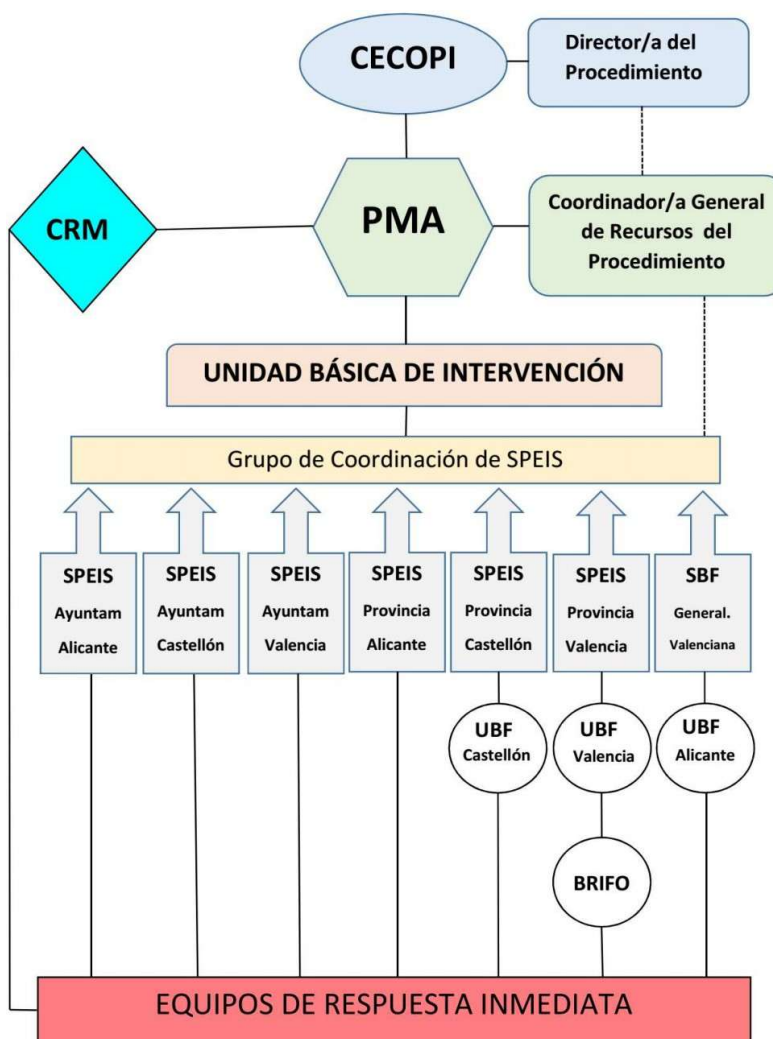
CECOPI

Director/a del Procedimiento

CRM

PMA

Coordinador/a General de Recursos del Procedimiento

UNIDAD BÁSICA DE INTERVENCIÓN

Grupo de Coordinación de SPEIS

SPEIS Ayuntam Alicante

SPEIS Ayuntam Castellón

SPEIS Ayuntam Valencia

SPEIS Provincia Alicante

SPEIS Provincia Castellón

SPEIS Provincia Valencia

SBF General. Valenciana

UBF Castellón

UBF Valencia

UBF Alicante

BRIFO

EQUIPOS DE RESPUESTA INMEDIATA